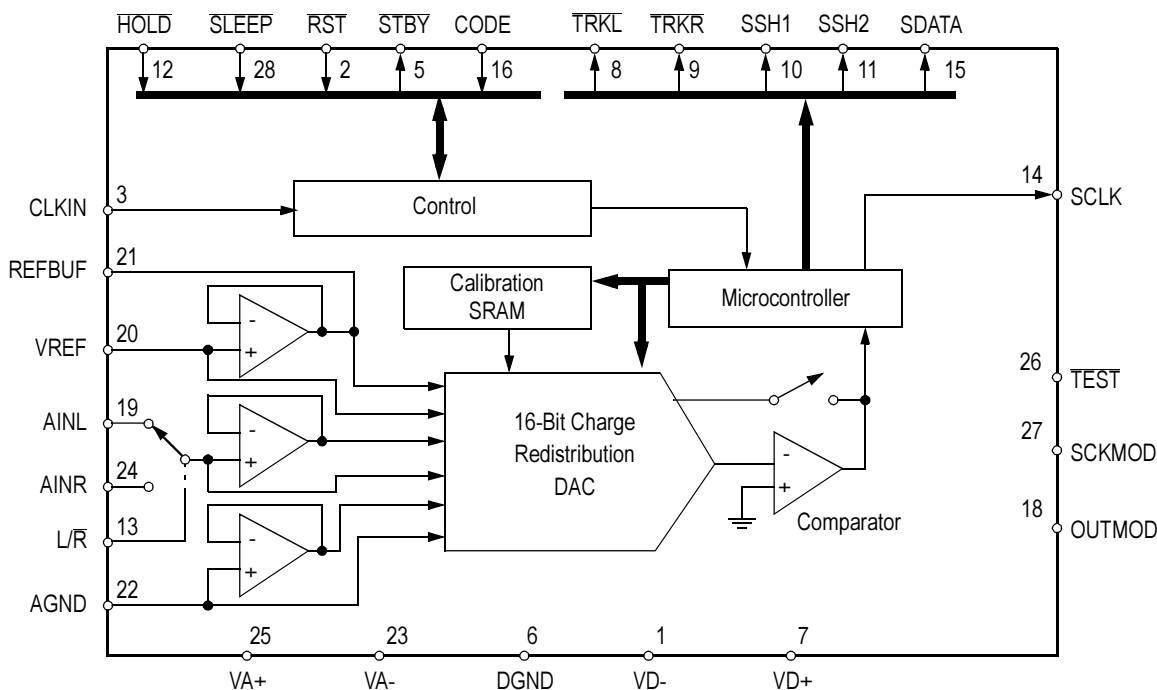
$\overline{\text{HOLD}}$ $\overline{\text{SLEEP}}$ $\overline{\text{RST}}$ $\overline{\text{STBY}}$ CODE $\overline{\text{TRKL}}$ $\overline{\text{TRKR}}$ SSH1 SSH2 SDATA

12 28 2 5 16 8 9 10 11 15

CLKIN 3

Control

14 SCLK

REFBUF 21

Calibration SRAM

Microcontroller

VREF 20

-
+

-
+

-
+

26 $\overline{\text{TEST}}$

AINL 19

16-Bit Charge Redistribution DAC

27 SCKMOD

AINR 24

-
+

Comparator

18 OUTMOD

L/$\overline{\text{R}}$ 13

AGND 22

25 23 6 1 7

VA+ VA- DGND VD- VD+